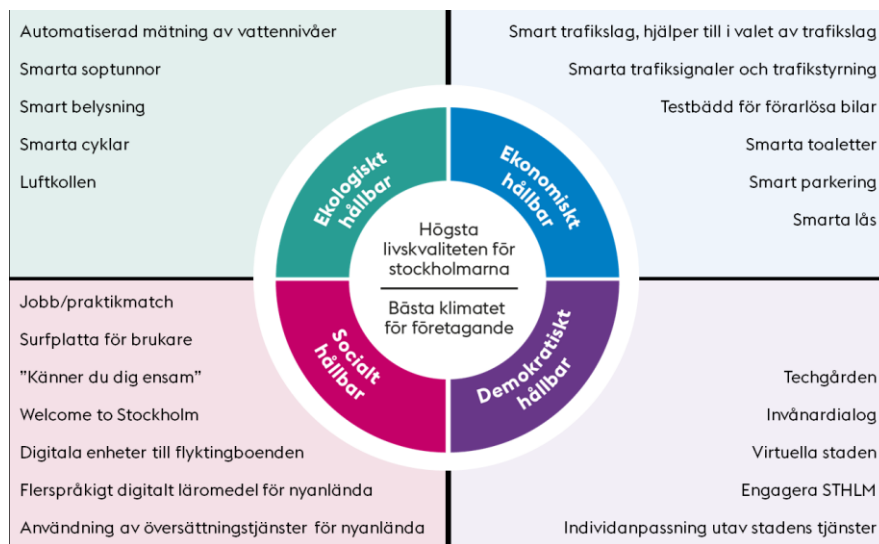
Automatiserad mätning av vattennivåer

Smarta soptunnor

Smart belysning

Smarta cyklar

Luftkollen

Smart trafikslag, hjälper till i valet av trafikslag

Smarta trafiksignaler och trafikstyrning

Testbädd för förarlösa bilar

Smarta toaletter

Smart parkering

Smarta lås

Ekologiskt hållbar

Ekonomiskt hållbar

Högsta livskvaliteten för stockholmarna

Bästa klimatet för företagande

Socialt hållbar

Demokratiskt hållbar

Jobb/praktikmatch

Surfplatta för brukare

”Känner du dig ensam”

Welcome to Stockholm

Digitala enheter till flyktingboenden

Flerspråkigt digitalt läromedel för nyanlända

Användning av översättningstjänster för nyanlända

Techgården

Invånardialog

Virtuella staden

Engagera STHLM

Individanpassning utav stadens tjänster